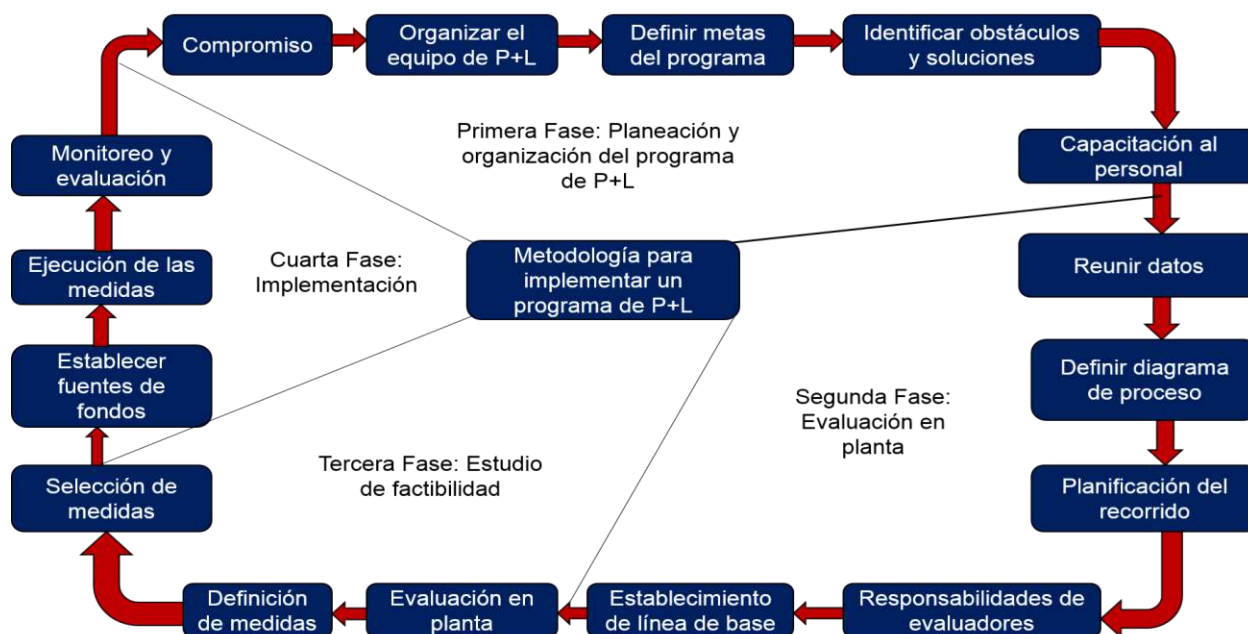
Compromiso

Organizar el equipo de P+L

Definir metas del programa

Identificar obstáculos y soluciones

Capacitación al personal

Reunir datos

Definir diagrama de proceso

Planificación del recorrido

Responsabilidades de evaluadores

Establecimiento de línea de base

Evaluación en planta

Definición de medidas

Selección de medidas

Establecer fuentes de fondos

Ejecución de las medidas

Monitoreo y evaluación

Primera Fase: Planeación y organización del programa de P+L

Cuarta Fase: Implementación

Metodología para implementar un programa de P+L

Segunda Fase: Evaluación en planta

Tercera Fase: Estudio de factibilidad